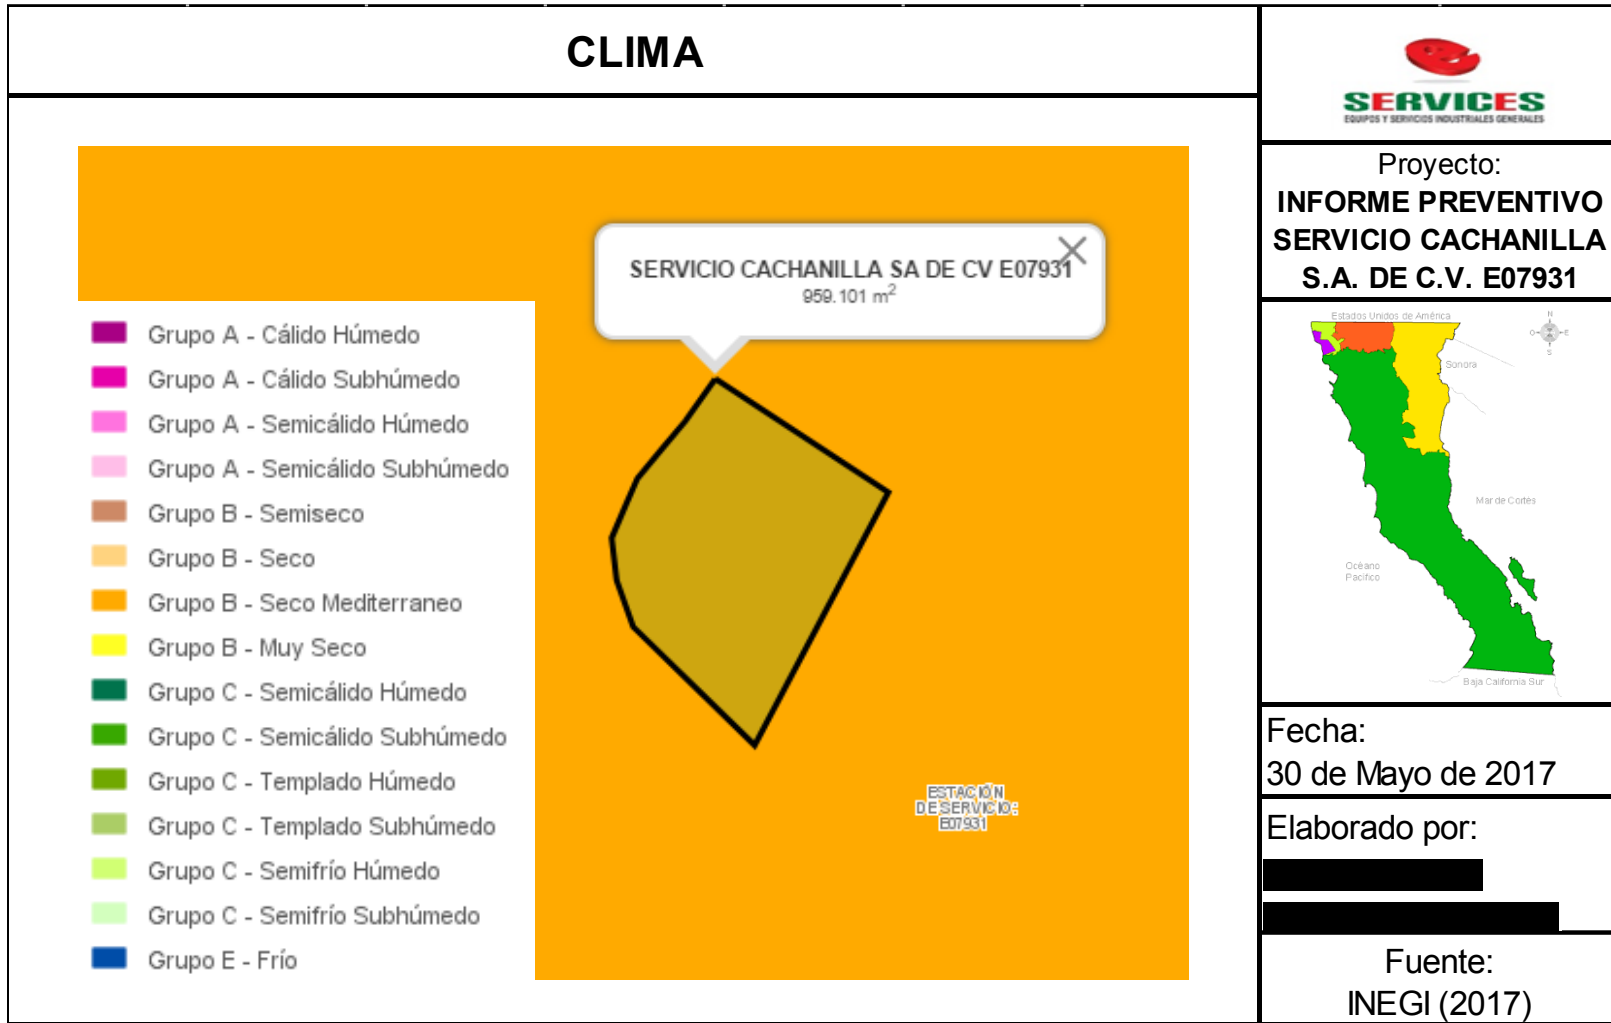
CLIMA

SERVICIO CACHANILLA SA DE CV E07931
959.101 m$^2$

Grupo A - Cálido Húmedo
Grupo A - Cálido Subhúmedo
Grupo A - Semicálido Húmedo
Grupo A - Semicálido Subhúmedo
Grupo B - Semiseco
Grupo B - Seco
Grupo B - Seco Mediterraneo
Grupo B - Muy Seco
Grupo C - Semicálido Húmedo
Grupo C - Semicálido Subhúmedo
Grupo C - Templado Húmedo
Grupo C - Templado Subhúmedo
Grupo C - Semifrío Húmedo
Grupo C - Semifrío Subhúmedo
Grupo E - Frío

ESTACIÓN DE SERVICIO: E07931

SERVICES
EQUIPOS Y SERVICIOS INDUSTRIALES GENERALES

Proyecto:
INFORME PREVENTIVO SERVICIO CACHANILLA S.A. DE C.V. E07931

Estados Unidos de América
Sonora
Mar de Cortés
Océano Pacífico
Baja California Sur

Fecha:
30 de Mayo de 2017

Elaborado por:

Fuente:
INEGI (2017)